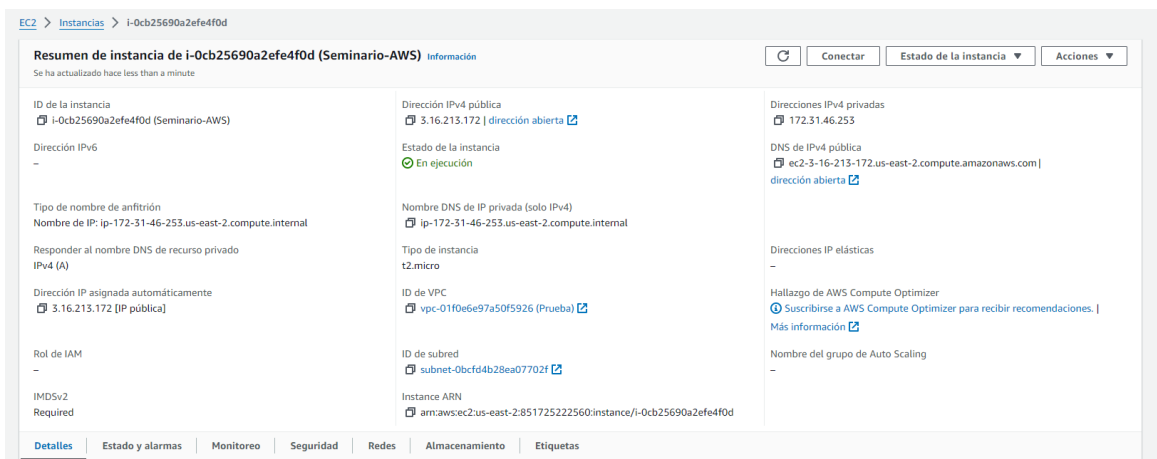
EC2 > Instancias > i-0cb25690a2efe4f0d

Resumen de instancia de i-0cb25690a2efe4f0d (Seminario-AWS) Información

Se ha actualizado hace less than a minute

Conectar | Estado de la instancia ▼ | Acciones ▼

ID de la instancia
i-0cb25690a2efe4f0d (Seminario-AWS)

Dirección IPv4 pública
3.16.213.172 | dirección abierta

Direcciones IPv4 privadas
172.31.46.253

Dirección IPv6
–

Estado de la instancia
En ejecución

DNS de IPv4 pública
ec2-3-16-213-172.us-east-2.compute.amazonaws.com | dirección abierta

Tipo de nombre de anfitrión
Nombre de IP: ip-172-31-46-253.us-east-2.compute.internal

Nombre DNS de IP privada (solo IPv4)
ip-172-31-46-253.us-east-2.compute.internal

Responder al nombre DNS de recurso privado
IPv4 (A)

Tipo de instancia
t2.micro

Direcciones IP elásticas
–

Dirección IP asignada automáticamente
3.16.213.172 [IP pública]

ID de VPC
vpc-01f0e6e97a50f5926 (Prueba)

Hallazgo de AWS Compute Optimizer
Suscribirse a AWS Compute Optimizer para recibir recomendaciones. | Más información

Rol de IAM
–

ID de subred
subnet-0bcfd4b28ea07702f

Nombre del grupo de Auto Scaling
–

IMDSv2
Required

Instance ARN
arn:aws:ec2:us-east-2:851725222560:instance/i-0cb25690a2efe4f0d

Detalles | Estado y alarmas | Monitoreo | Seguridad | Redes | Almacenamiento | Etiquetas